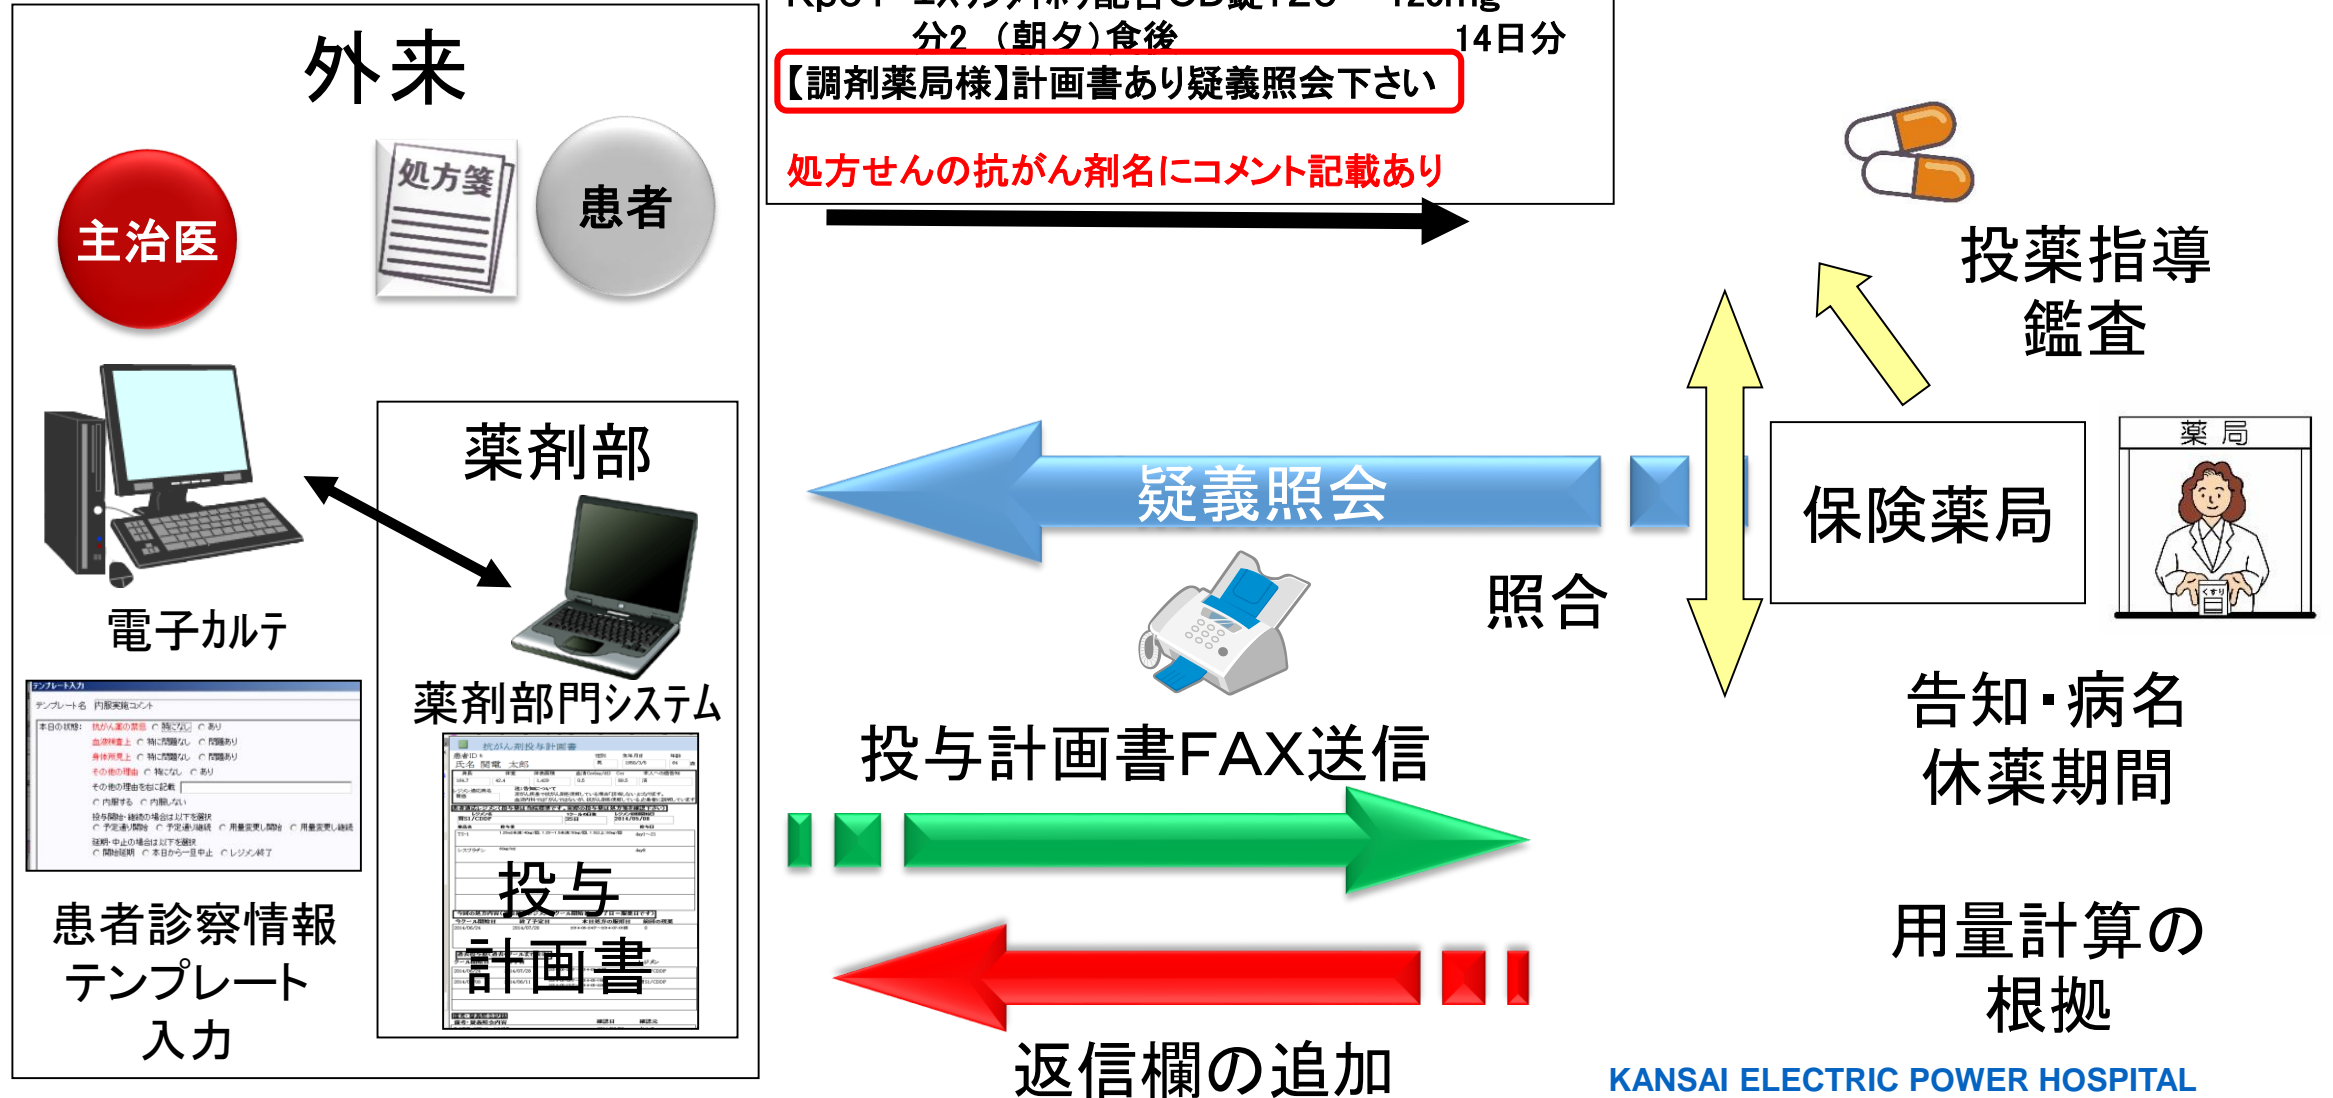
外来

主治医

処方箋

患者

電子カルテ

薬剤部

薬剤部門システム

患者診察情報
テンプレート
入力

投与
計画書

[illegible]
分2 （朝夕）食後 14日分
【調剤薬局様】計画書あり疑義照会下さい

処方せんの抗がん剤名にコメント記載あり

疑義照会

照合

投与計画書FAX送信

返信欄の追加

投薬指導
鑑査

保険薬局

薬 局

告知・病名
休薬期間

用量計算の
根拠

KANSAI ELECTRIC POWER HOSPITAL